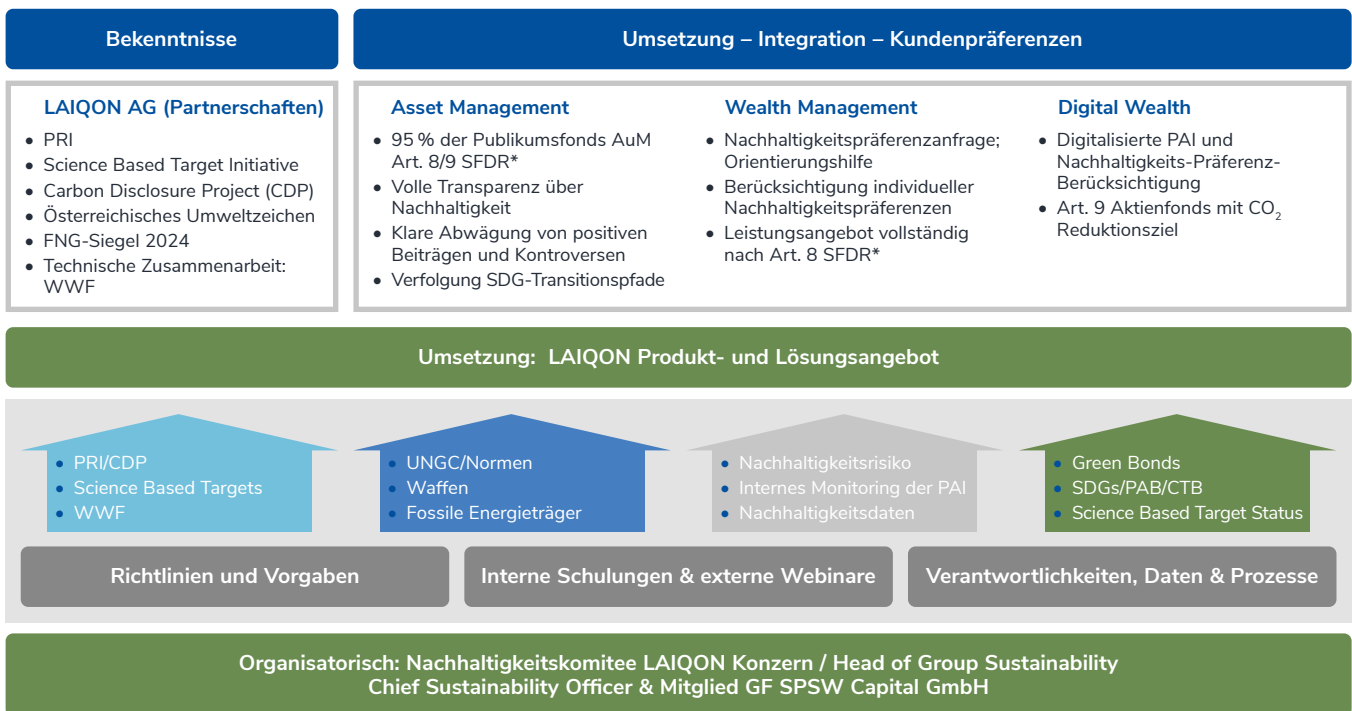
Bekenntnisse

Umsetzung – Integration – Kundenpräferenzen

LAIQON AG (Partnerschaften)
• PRI
• Science Based Target Initiative
• Carbon Disclosure Project (CDP)
• Österreichisches Umweltzeichen
• FNG-Siegel 2024
• Technische Zusammenarbeit: WWF

Asset Management
• 95 % der Publikumsfonds AuM Art. 8/9 SFDR*
• Volle Transparenz über Nachhaltigkeit
• Klare Abwägung von positiven Beiträgen und Kontroversen
• Verfolgung SDG-Transitionspfade

Wealth Management
• Nachhaltigkeitspräferenzanfrage; Orientierungshilfe
• Berücksichtigung individueller Nachhaltigkeitspräferenzen
• Leistungsangebot vollständig nach Art. 8 SFDR*

Digital Wealth
• Digitalisierte PAI und Nachhaltigkeits-Präferenz-Berücksichtigung
• Art. 9 Aktienfonds mit $CO_2$ Reduktionsziel

Umsetzung: LAIQON Produkt- und Lösungsangebot

• PRI/CDP
• Science Based Targets
• WWF

• UNGC/Normen
• Waffen
• Fossile Energieträger

• Nachhaltigkeitsrisiko
• Internes Monitoring der PAI
• Nachhaltigkeitsdaten

• Green Bonds
• SDGs/PAB/CTB
• Science Based Target Status

Richtlinien und Vorgaben

Interne Schulungen & externe Webinare

Verantwortlichkeiten, Daten & Prozesse

Organisatorisch: Nachhaltigkeitskomitee LAIQON Konzern / Head of Group Sustainability
Chief Sustainability Officer & Mitglied GF SPSW Capital GmbH